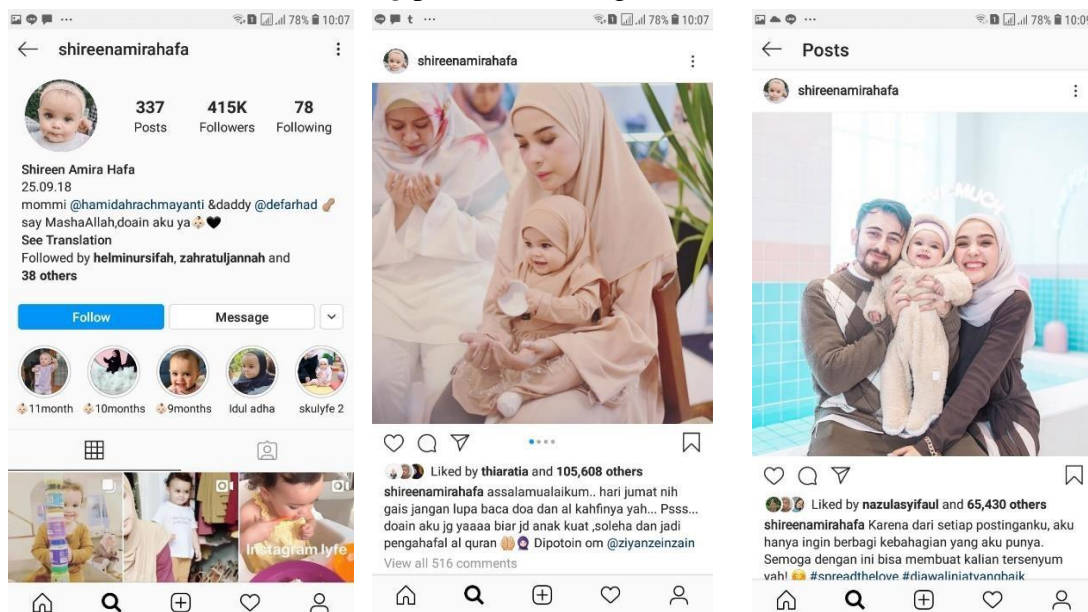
78% 10:07

shireenamirahafa

337 Posts
415K Followers
78 Following

Shireen Amira Hafa
25.09.18
mommi @hamidahrachmayanti &daddy @defarhad
say MashaAllah,doain aku ya
See Translation
Followed by helminursifah, zahratuljannah and 38 others

Follow
Message

11month
10months
9months
Idul adha
skulyfe 2

instagram lyfe

78% 10:07

shireenamirahafa

Liked by thiaratia and 105,608 others
shireenamirahafa assalamualaikum.. hari jumat nih gais jangan lupa baca doa dan al kahfinya yah... Psss... doain aku jg yaaaa biar jd anak kuat ,soleha dan jadi pengahafal al quran Dipotoin om @ziyanzeinzain
View all 516 comments

78% 10:0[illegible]

Posts

shireenamirahafa

Liked by nazulasyifaul and 65,430 others
shireenamirahafa Karena dari setiap postinganku, aku hanya ingin berbagi kebahagian yang aku punya. Semoga dengan ini bisa membuat kalian tersenyum yah! #spreadthelove #diawaliniatyangbaik